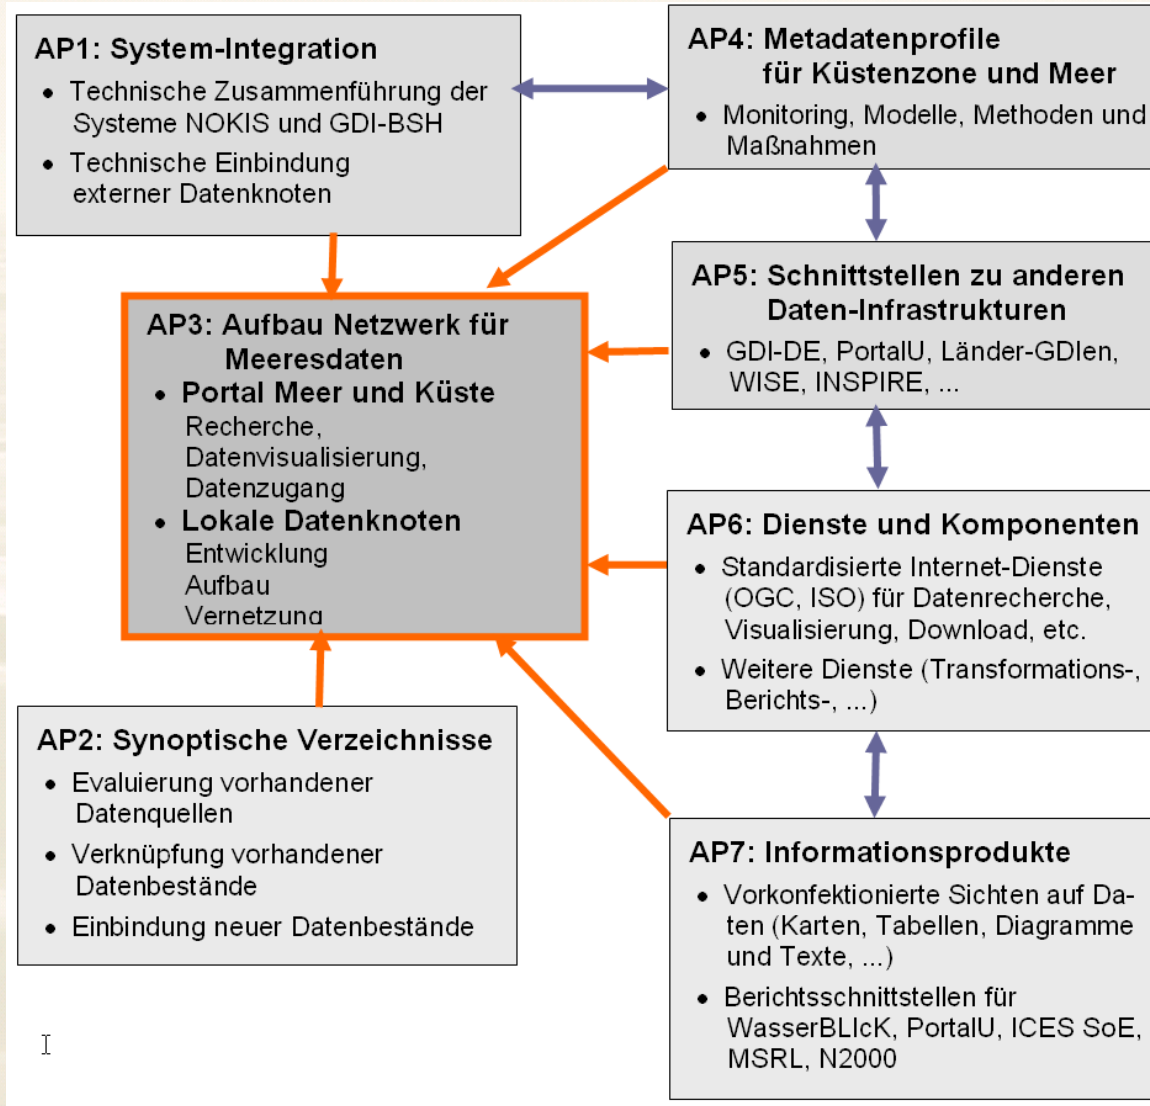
AP1: System-Integration
• Technische Zusammenführung der Systeme NOKIS und GDI-BSH
• Technische Einbindung externer Datenknoten

AP4: Metadatenprofile für Küstenzone und Meer
• Monitoring, Modelle, Methoden und Maßnahmen

AP3: Aufbau Netzwerk für Meeresdaten
• Portal Meer und Küste
Recherche, Datenvisualisierung, Datenzugang
• Lokale Datenknoten
Entwicklung
Aufbau
Vernetzung

AP5: Schnittstellen zu anderen Daten-Infrastrukturen
• GDI-DE, PortalU, Länder-GDIen, WISE, INSPIRE, ...

AP6: Dienste und Komponenten
• Standardisierte Internet-Dienste (OGC, ISO) für Datenrecherche, Visualisierung, Download, etc.
• Weitere Dienste (Transformations-, Berichts-, ...)

AP2: Synoptische Verzeichnisse
• Evaluierung vorhandener Datenquellen
• Verknüpfung vorhandener Datenbestände
• Einbindung neuer Datenbestände

AP7: Informationsprodukte
• Vorkonfektionierte Sichten auf Daten (Karten, Tabellen, Diagramme und Texte, ...)
• Berichtsschnittstellen für WasserBLIcK, PortalU, ICES SoE, MSRL, N2000